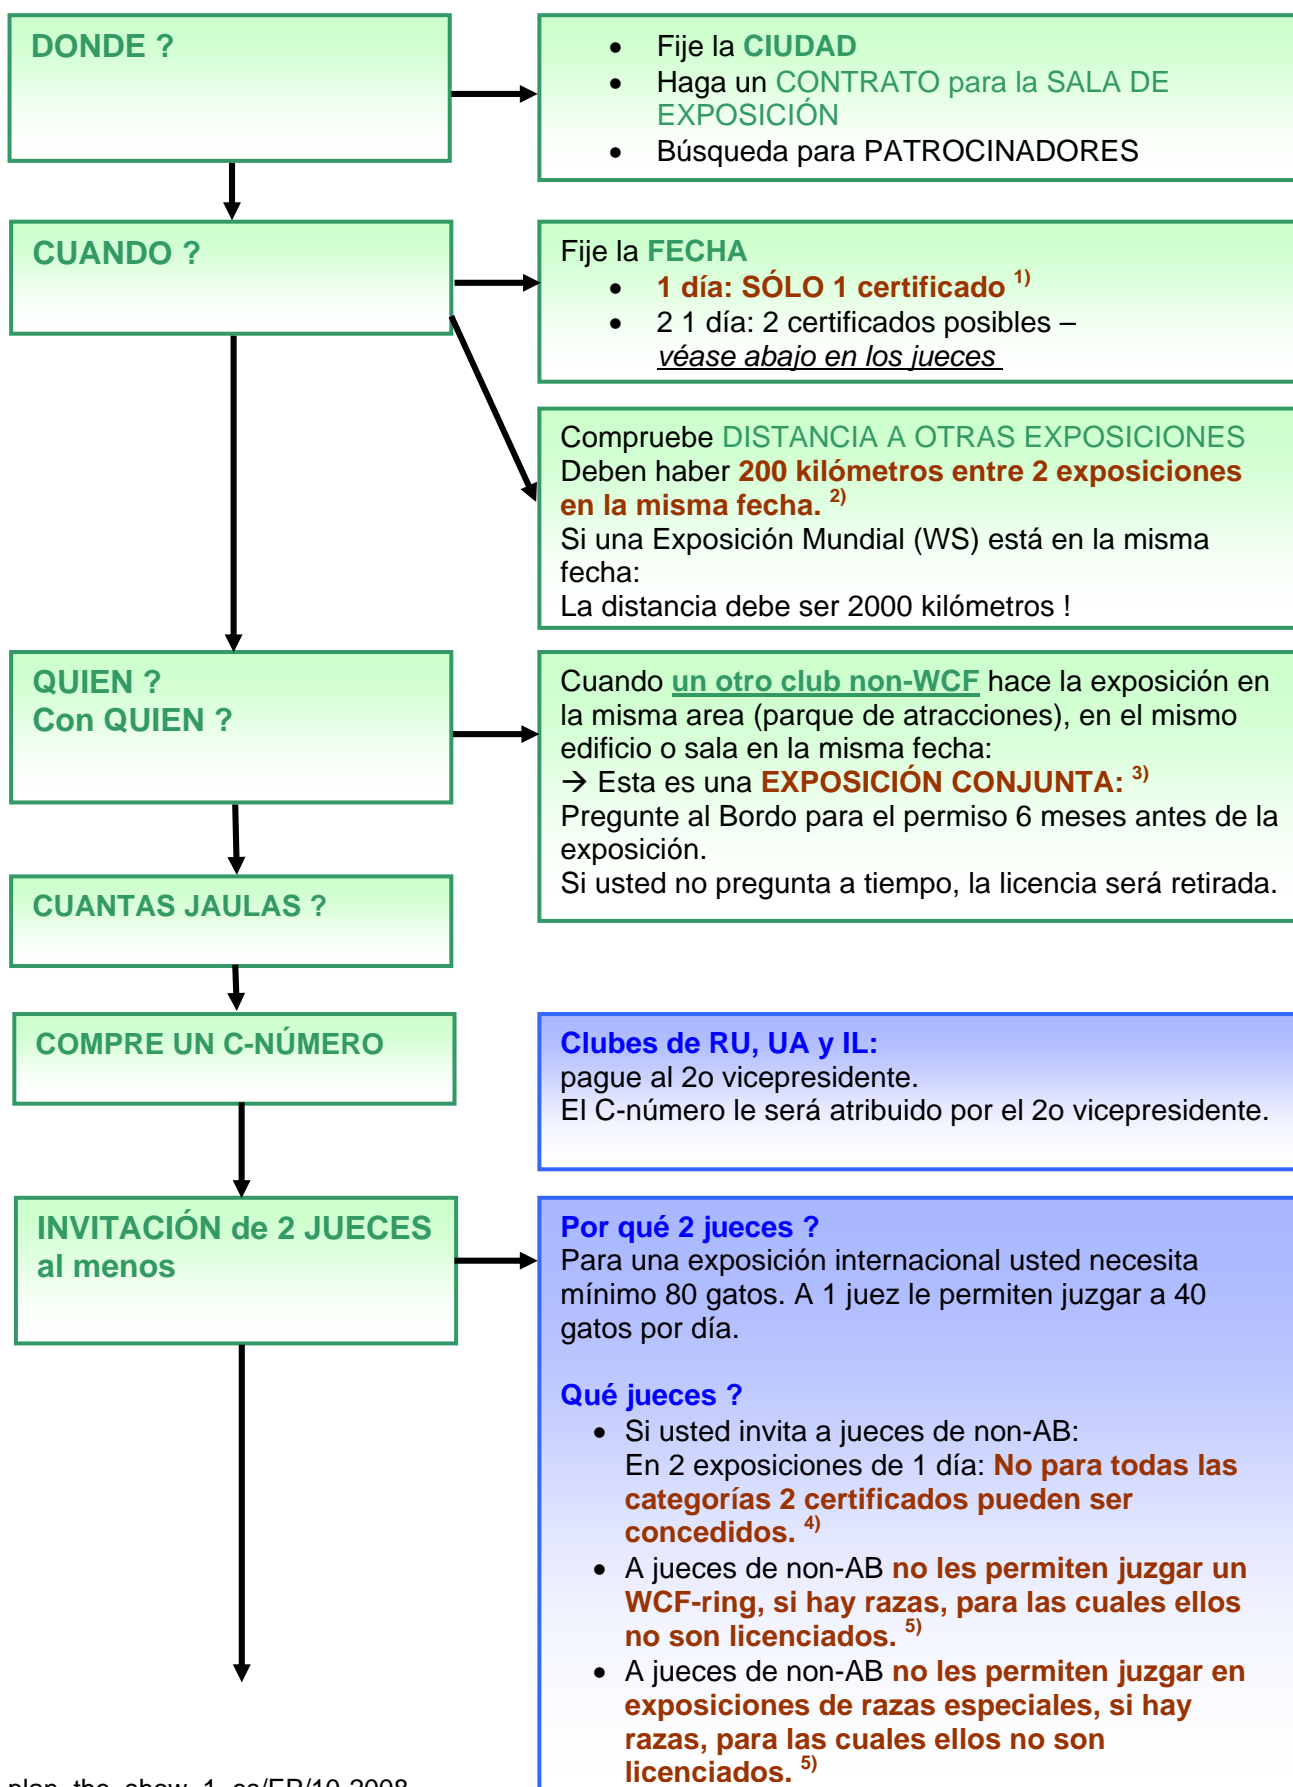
DONDE ?

- Fije la CIUDAD
- Haga un CONTRATO para la SALA DE EXPOSICIÓN
- Búsqueda para PATROCINADORES

CUANDO ?

Fije la FECHA
- 1 día: SÓLO 1 certificado $^{1)}$
- 2 1 día: 2 certificados posibles – véase abajo en los jueces

Compruebe DISTANCIA A OTRAS EXPOSICIONES
Deben haber 200 kilómetros entre 2 exposiciones en la misma fecha. $^{2)}$
Si una Exposición Mundial (WS) está en la misma fecha:
La distancia debe ser 2000 kilómetros !

QUIEN ?
Con QUIEN ?

Cuando un otro club non-WCF hace la exposición en la misma area (parque de atracciones), en el mismo edificio o sala en la misma fecha:
→ Esta es una EXPOSICIÓN CONJUNTA: $^{3)}$
Pregunte al Bordo para el permiso 6 meses antes de la exposición.
Si usted no pregunta a tiempo, la licencia será retirada.

CUANTAS JAULAS ?

COMPRE UN C-NÚMERO

Clubes de RU, UA y IL:
pague al 2o vicepresidente.
El C-número le será atribuido por el 2o vicepresidente.

INVITACIÓN de 2 JUECES al menos

Por qué 2 jueces ?
Para una exposición internacional usted necesita mínimo 80 gatos. A 1 juez le permiten juzgar a 40 gatos por día.

Qué jueces ?
- Si usted invita a jueces de non-AB:
En 2 exposiciones de 1 día: No para todas las categorías 2 certificados pueden ser concedidos. $^{4)}$
- A jueces de non-AB no les permiten juzgar un WCF-ring, si hay razas, para las cuales ellos no son licenciados. $^{5)}$
- A jueces de non-AB no les permiten juzgar en exposiciones de razas especiales, si hay razas, para las cuales ellos no son licenciados. $^{5)}$

plan_the_show_1_es/FB/10.2008